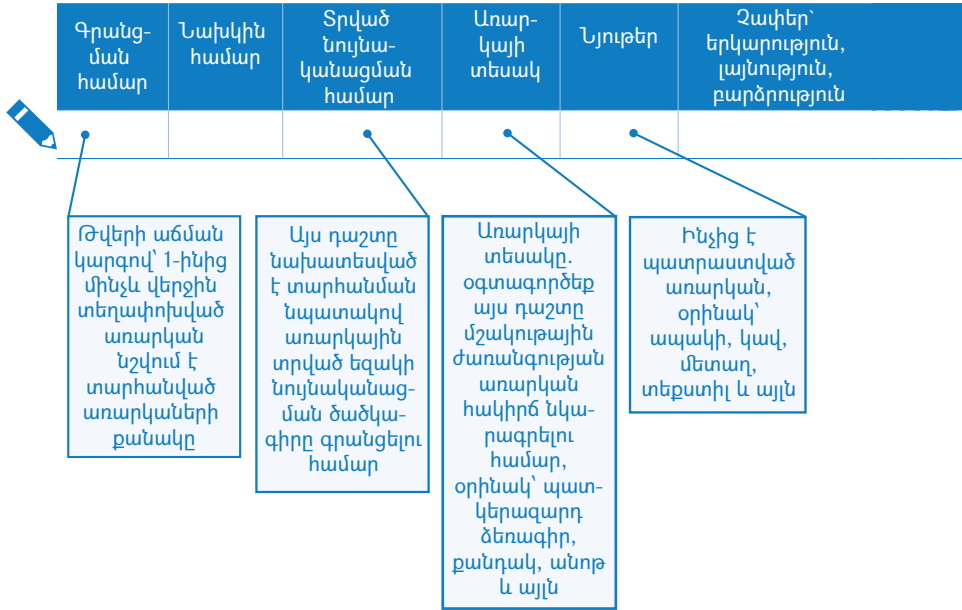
| Գրանցման համար | Նախկին համար | Տրված նույնականացման համար | Առարկայի տեսակ | Նյութեր | Չափեր՝ երկարություն, լայնություն, բարձրություն |
|---|---|---|---|---|---|
| | | | | | |

Թվերի աճման կարգով՝ 1-ինից մինչև վերջին տեղափոխված առարկան նշվում է տարիանված առարկաների քանակը

Այս դաշտը նախատեսված է տարիանման նպատակով առարկային տրված եզակի նույնականացման ծածկագիրը գրանցելու համար

Առարկայի տեսակը. օգտագործեք այս դաշտը մշակութային ժառանգության առարկան հակիրճ նկարագրելու համար, օրինակ՝ պատկերազարդ ձեռագիր, քանդակ, անոթ և այլն

Ինչից է պատրաստված առարկան, օրինակ՝ ապակի, կավ, մետաղ, տեքստիլ և այլն